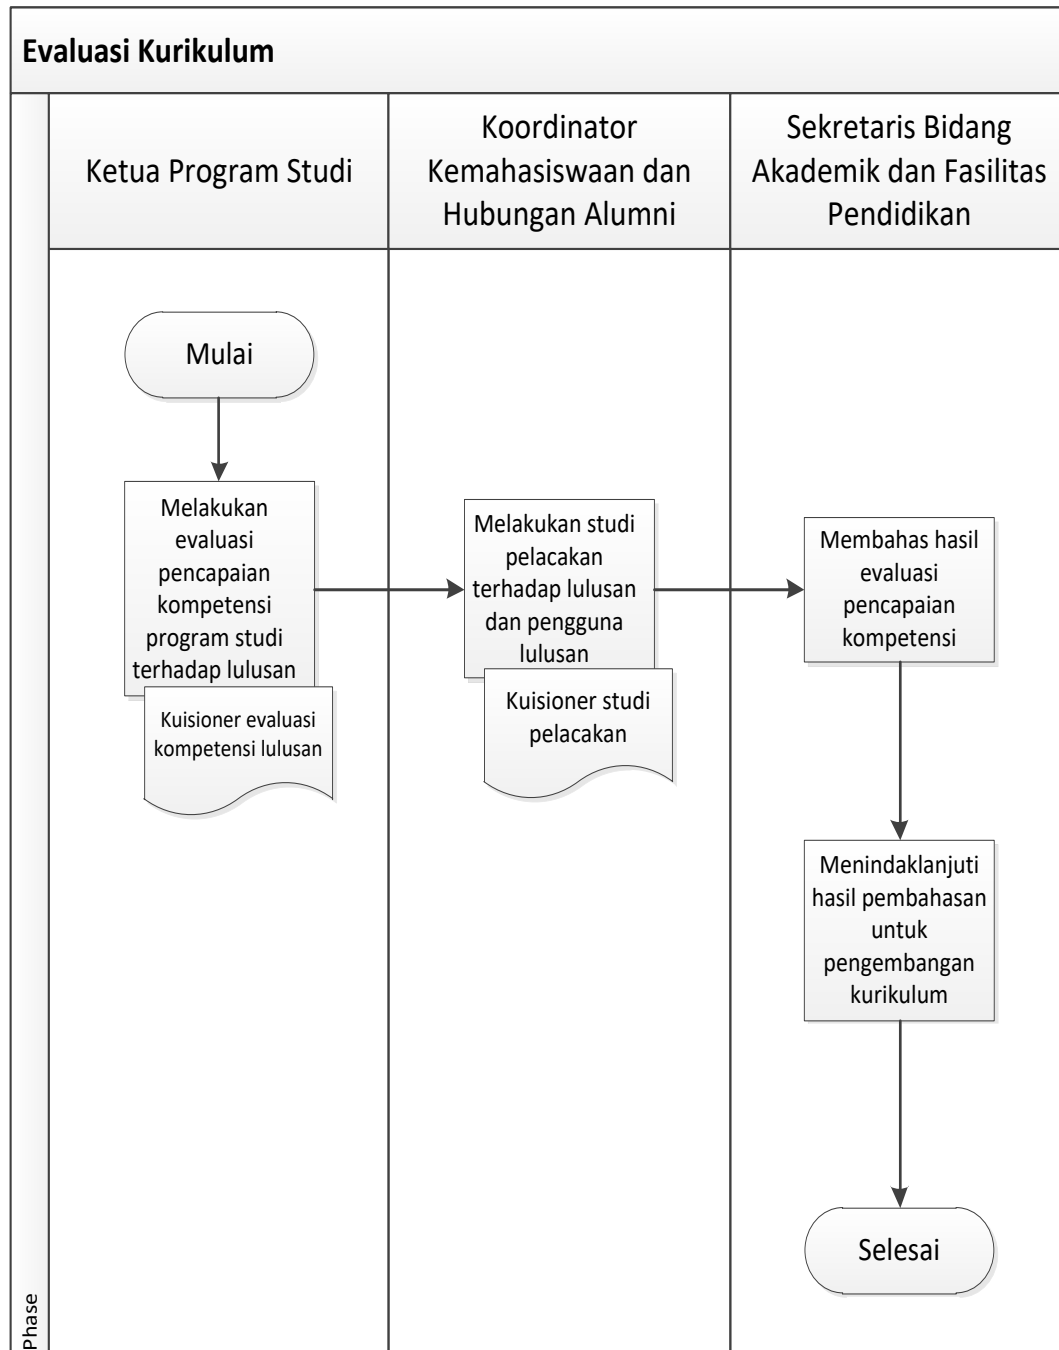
Evaluasi Kurikulum

Ketua Program Studi

Koordinator Kemahasiswaan dan Hubungan Alumni

Sekretaris Bidang Akademik dan Fasilitas Pendidikan

Mulai

Melakukan evaluasi pencapaian kompetensi program studi terhadap lulusan

Kuisioner evaluasi kompetensi lulusan

Melakukan studi pelacakan terhadap lulusan dan pengguna lulusan

Kuisioner studi pelacakan

Membahas hasil evaluasi pencapaian kompetensi

Menindaklanjuti hasil pembahasan untuk pengembangan kurikulum

Selesai

Phase